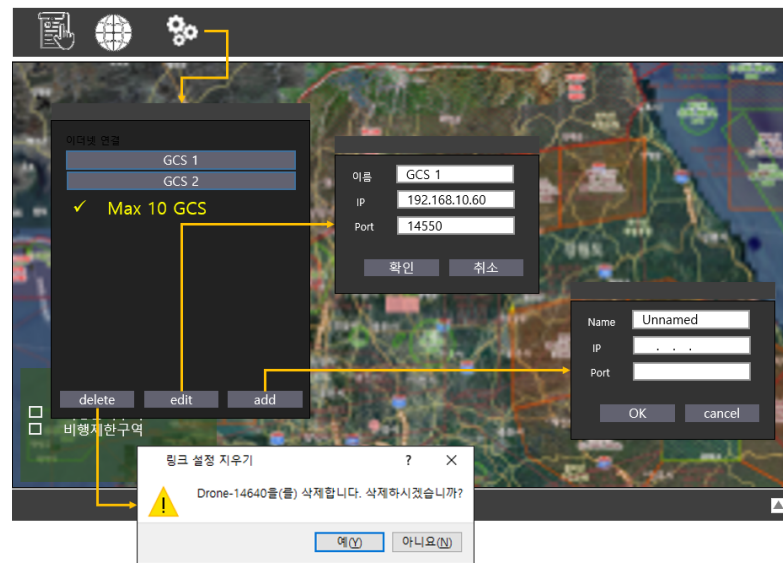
이더넷 연결
GCS 1
GCS 2
✓ Max 10 GCS

이름 GCS 1
IP 192.168.10.60
Port 14550
확인 취소

Name Unnamed
IP . . .
Port
OK cancel

delete edit add

비행제한구역

링크 설정 지우기 ? ✕
Drone-14640을(를) 삭제합니다. 삭제하시겠습니까?
예(Y) 아니요(N)